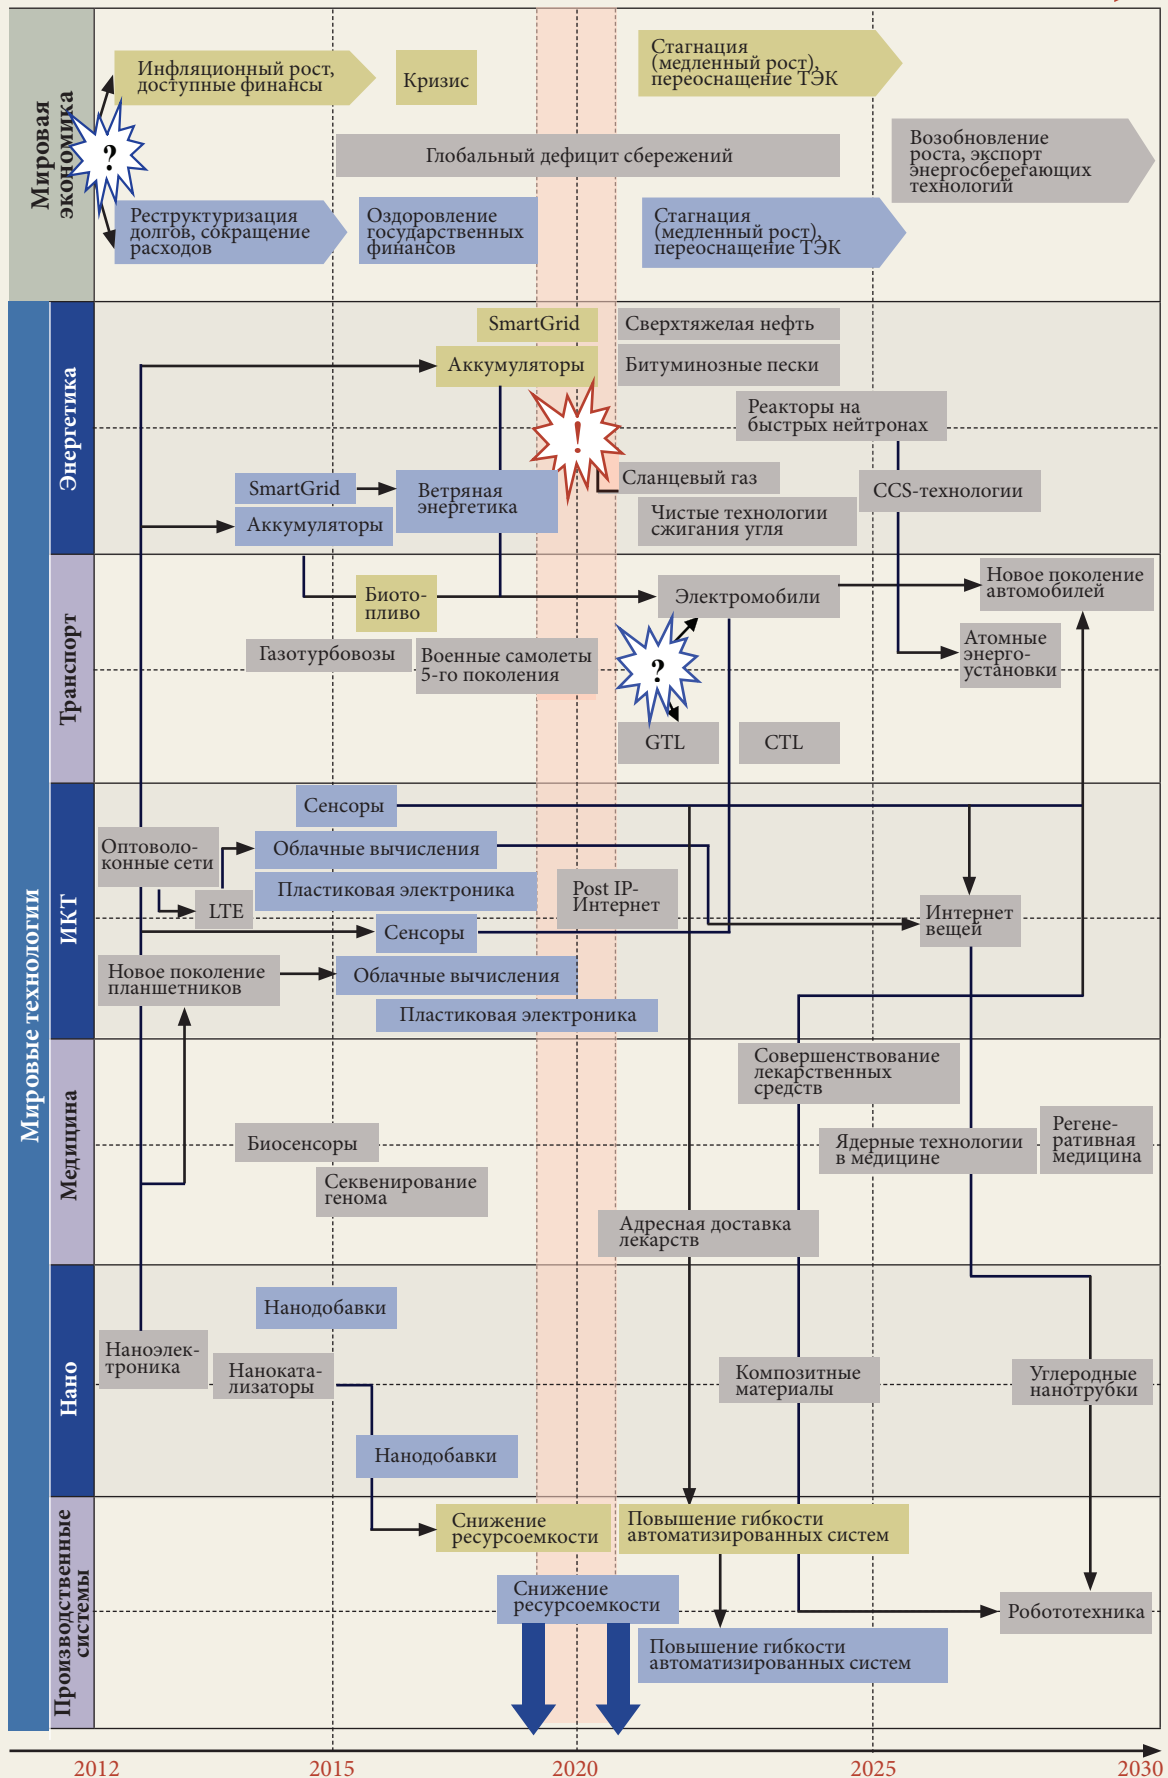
Мировая экономика

Инфляционный рост, доступные финансы

Кризис

Стагнация (медленный рост), переоснащение ТЭК

?

Глобальный дефицит сбережений

Возобновление роста, экспорт энергосберегающих технологий

Реструктуризация долгов, сокращение расходов

Оздоровление государственных финансов

Стагнация (медленный рост), переоснащение ТЭК

Мировые технологии

Энергетика

SmartGrid

Сверхтяжелая нефть

Аккумуляторы

Битуминозные пески

Реакторы на быстрых нейтронах

!

Сланцевый газ

SmartGrid

Ветряная энергетика

CCS-технологии

Аккумуляторы

Чистые технологии сжигания угля

Транспорт

Биотопливо

Электромобили

Новое поколение автомобилей

Газотурбовозы

Военные самолеты 5-го поколения

?

Атомные энергоустановки

GTL

CTL

ИКТ

Сенсоры

Оптоволоконные сети

Облачные вычисления

Пластиковая электроника

Post IP-Интернет

LTE

Интернет вещей

Сенсоры

Новое поколение планшетников

Облачные вычисления

Пластиковая электроника

Медицина

Совершенствование лекарственных средств

Биосенсоры

Ядерные технологии в медицине

Регенеративная медицина

Секвенирование генома

Адресная доставка лекарств

Нано

Нанодобавки

Наноэлектроника

Нанокатализаторы

Композитные материалы

Углеродные нанотрубки

Нанодобавки

Производственные системы

Снижение ресурсоемкости

Повышение гибкости автоматизированных систем

Снижение ресурсоемкости

Робототехника

Повышение гибкости автоматизированных систем

2012

2015

2020

2025

2030